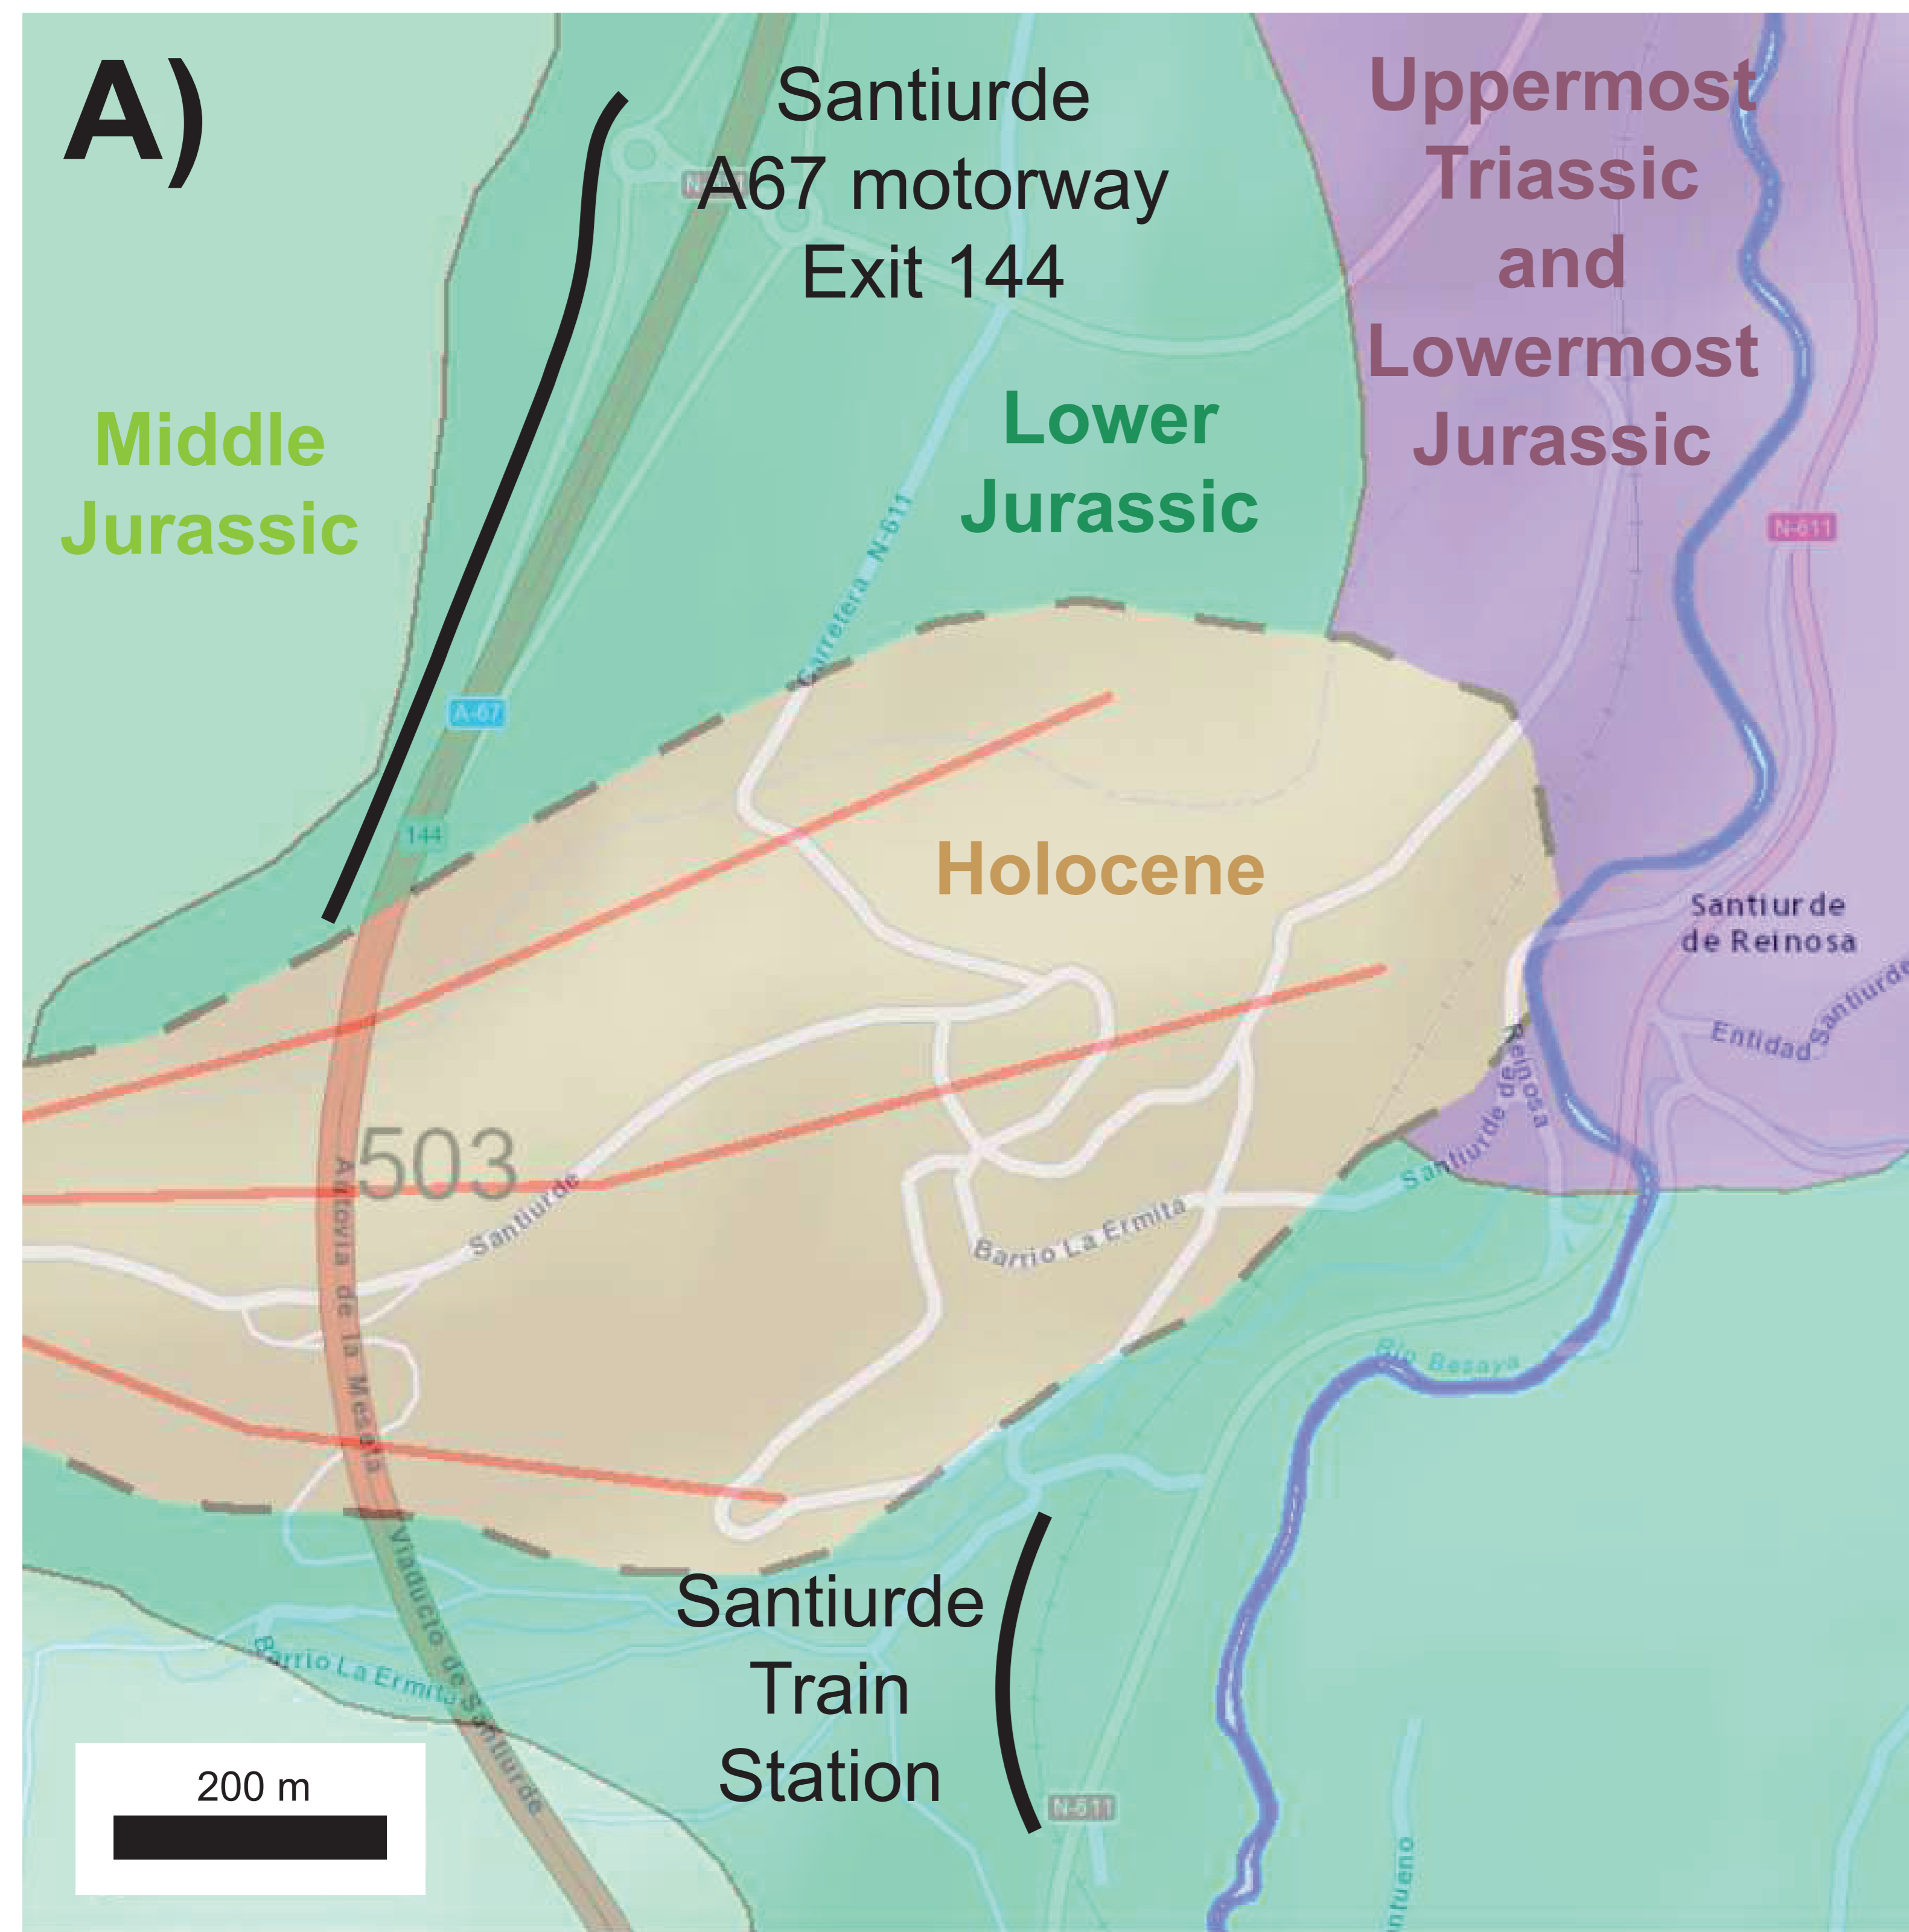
A)

Santiurde A67 motorway Exit 144

Uppermost Triassic and Lowermost Jurassic

Middle Jurassic

Lower Jurassic

Carretera N-611

N-611

A-67

144

Holocene

Santiurde de Reinosa

Entidad Santiurde

Santiurde de Reinosa

503

Autovía de la Meseta

Santiurde

Barrio La Ermita

Río Besaya

Santiurde Train Station

Barrio La Ermita

Viaducto de Santiurde

200 m

N-611

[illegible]ntueno